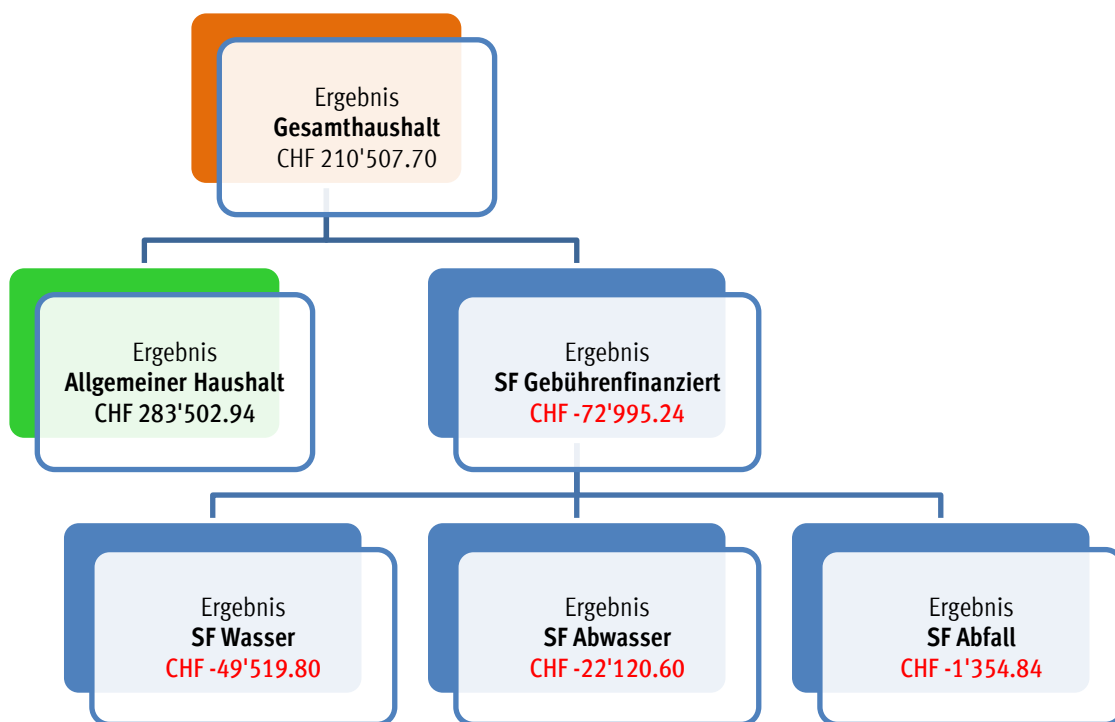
Ergebnis
**Gesamthaushalt**
CHF 210'507.70

Ergebnis
**Allgemeiner Haushalt**
CHF 283'502.94

Ergebnis
**SF Gebührenfinanziert**
CHF -72'995.24

Ergebnis
**SF Wasser**
CHF -49'519.80

Ergebnis
**SF Abwasser**
CHF -22'120.60

Ergebnis
**SF Abfall**
CHF -1'354.84